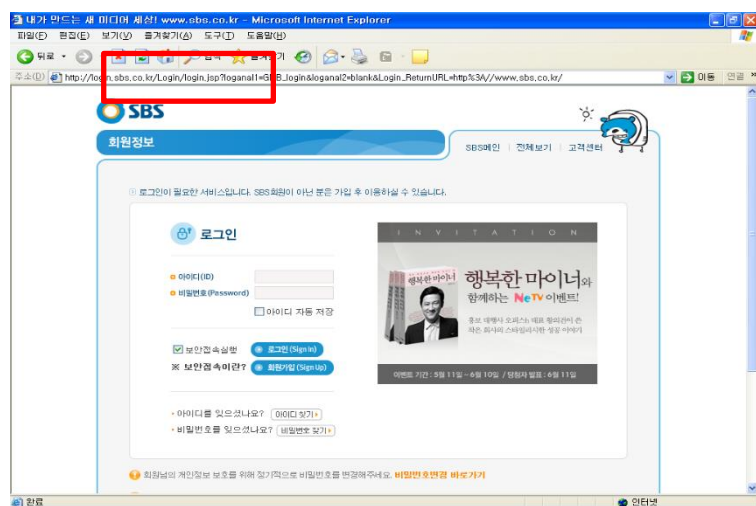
내가 만드는 새 미디어 세상! www.sbs.co.kr - Microsoft Internet Explorer

파일(F) 편집(E) 보기(V) 즐겨찾기(A) 도구(T) 도움말(H)

뒤로 · 검색 즐겨찾기

주소(D) http://login.sbs.co.kr/Login/login.jsp?loganal1=SBS_login&loganal2=blank&Login_ReturnURL=http%3A//www.sbs.co.kr/

이동 연결

SBS

회원정보

SBS메인 | 전체보기 | 고객센터

로그인이 필요한 서비스입니다. SBS회원이 아닌 분은 가입 후 이용하실 수 있습니다.

로그인

아이디(ID)

비밀번호(Password)

아이디 자동 저장

보안접속실행

로그인 (Sign In)

※ 보안접속이란?

회원가입 (Sign Up)

INVITATION

행복한 마이너

행복한 마이너와 함께하는 NeTV 이벤트!

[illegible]

이벤트 기간 : 5월 11일 ~ 6월 10일 / 당첨자 발표 : 6월 11일

아이디를 잊으셨나요? 아이디 찾기

비밀번호를 잊으셨나요? 비밀번호 찾기

회원님의 개인정보 보호를 위해 정기적으로 비밀번호를 변경해주세요. 비밀번호변경 바로가기

완료

인터넷